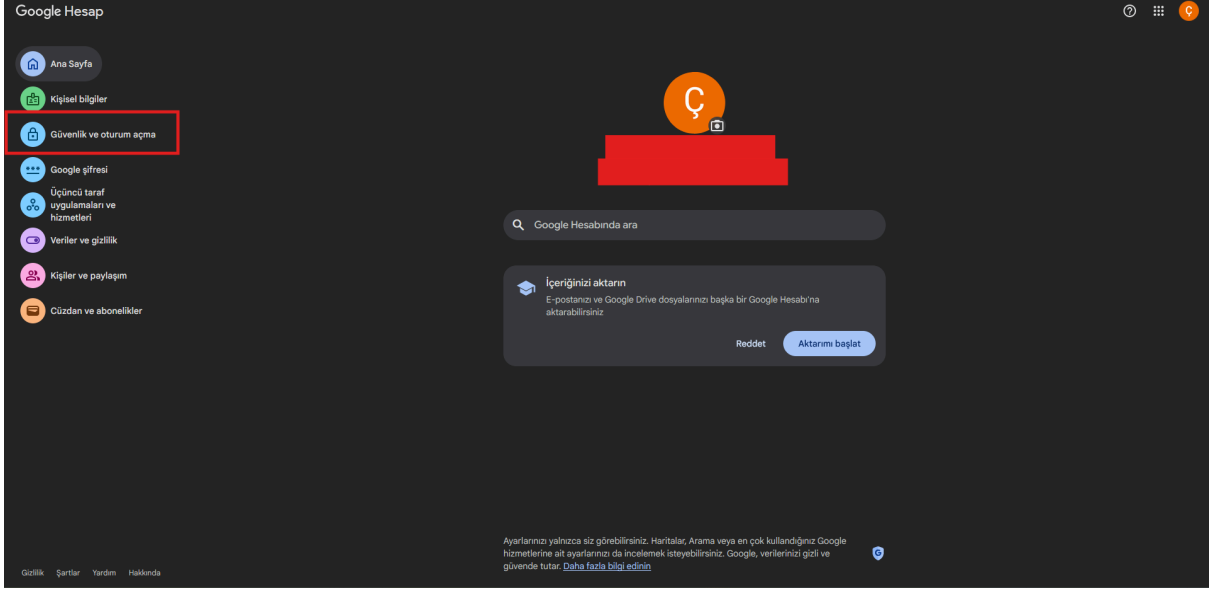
Google Hesap

Ç

Ana Sayfa

Kişisel bilgiler

Güvenlik ve oturum açma

Google şifresi

Üçüncü taraf uygulamaları ve hizmetleri

Veriler ve gizlilik

Kişiler ve paylaşım

Cüzdan ve abonelikler

Ç

Google Hesabında ara

İçeriğinizi aktarın

E-postanızı ve Google Drive dosyalarınızı başka bir Google Hesabı'na aktarabilirsiniz

Reddet

Aktarımı başlat

Ayarlarınızı yalnızca siz görebilirsiniz. Haritalar, Arama veya en çok kullandığınız Google hizmetlerine ait ayarlarınızı da incelemek isteyebilirsiniz. Google, verilerinizi gizli ve güvende tutar. Daha fazla bilgi edinin

Gizlilik Şartlar Yardım Hakkında